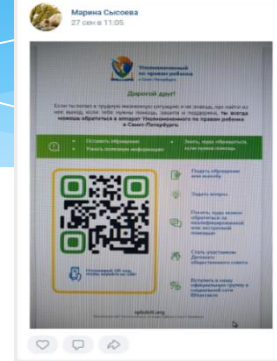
Марина Сысоева
27 сен в 11:05

Уполномоченный по правам ребенка в Санкт-Петербурге

Дорогой друг!

Если ты попал в трудную жизненную ситуацию и не знаешь, где найти из нее выход, если тебе нужна помощь, защита и поддержка, ты всегда можешь обратиться в аппарат Уполномоченного по правам ребенка в Санкт-Петербурге.

Оставить обращение
Узнать полезную информацию
Знать, куда обратиться, если нужна помощь

Подать обращение или жалобу
Задать вопрос
Понять, куда можно обратиться за квалифицированной или экстренной помощью
Стать участником Детского общественного совета
Вступить в нашу официальную группу в социальной сети ВКонтакте

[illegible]
spbdeti.org